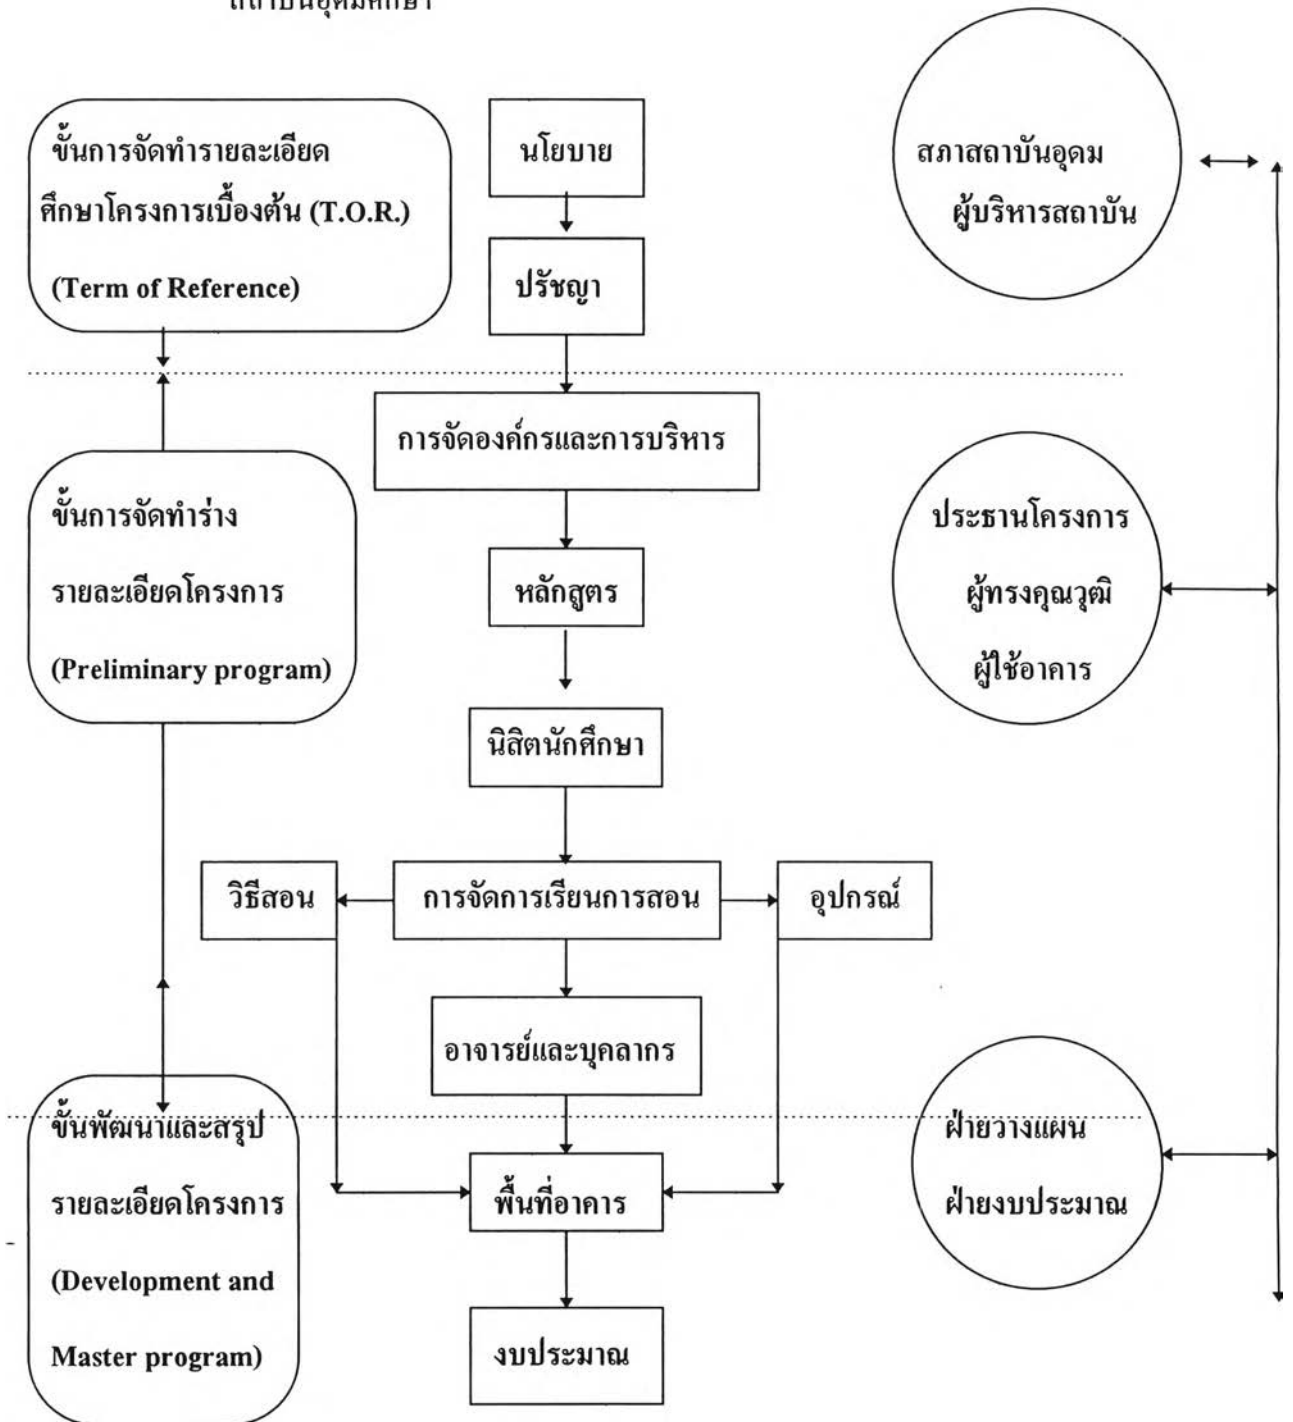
สถาบันอุดมศึกษา

ขั้นการจัดทำรายละเอียดศึกษาโครงการเบื้องต้น (T.O.R.) (Term of Reference)

นโยบาย

ปรัชญา

สภาสถาบันอุดม ผู้บริหารสถาบัน

การจัดองค์กรและการบริหาร

ขั้นการจัดทำร่างรายละเอียดโครงการ (Preliminary program)

หลักสูตร

ประธานโครงการ ผู้ทรงคุณวุฒิ ผู้ใช้อาคาร

นิสิตนักศึกษา

วิธีสอน

การจัดการเรียนการสอน

อุปกรณ์

อาจารย์และบุคลากร

ขั้นพัฒนาและสรุปรายละเอียดโครงการ (Development and Master program)

พื้นที่อาคาร

ฝ่ายวางแผน ฝ่ายงบประมาณ

งบประมาณ